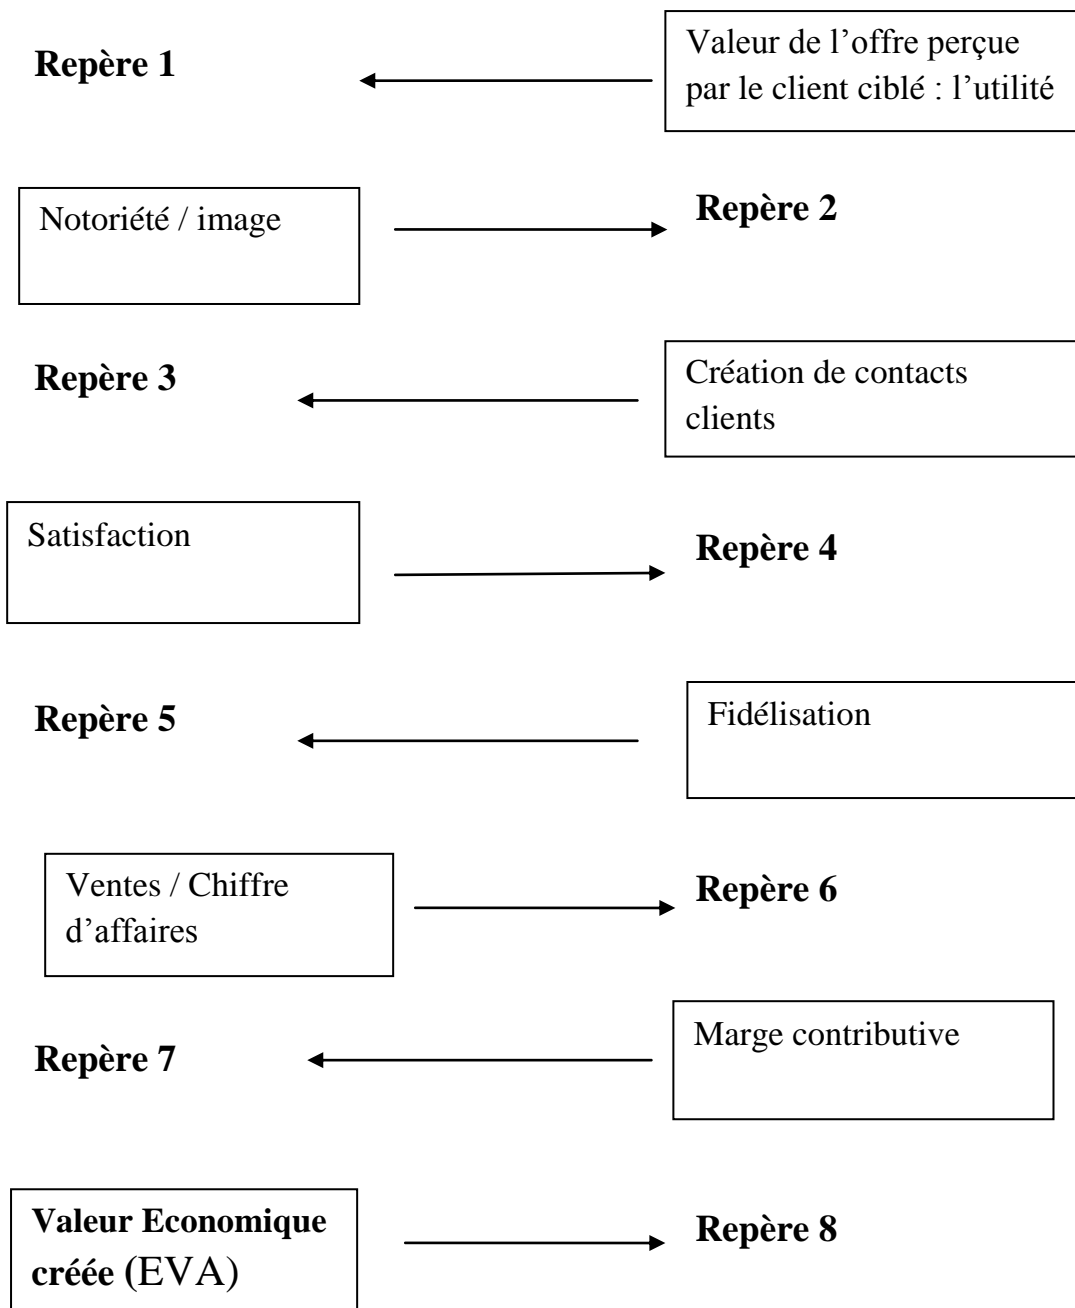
Repère 1

Valeur de l’offre perçue par le client ciblé : l’utilité

Notoriété / image

Repère 2

Repère 3

Création de contacts clients

Satisfaction

Repère 4

Repère 5

Fidélisation

Ventes / Chiffre d’affaires

Repère 6

Repère 7

Marge contributive

Valeur Economique créée (EVA)

Repère 8